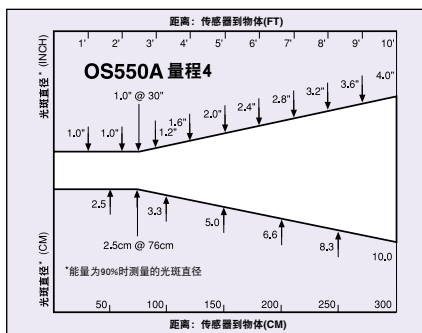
距离：传感器到物体(FT)

1' 2' 3' 4' 5' 6' 7' 8' 9' 10'

光斑直径* (INCH)

OS550A 量程4

1.0" @ 30"

1.0" 1.0" 1.2" 1.6" 2.0" 2.4" 2.8" 3.2" 3.6" 4.0"

2.5 3.3 5.0 6.6 8.3 10.0

2.5cm @ 76cm

光斑直径* (CM)

*能量为90%时测量的光斑直径

50 100 150 200 250 300

距离：传感器到物体(CM)